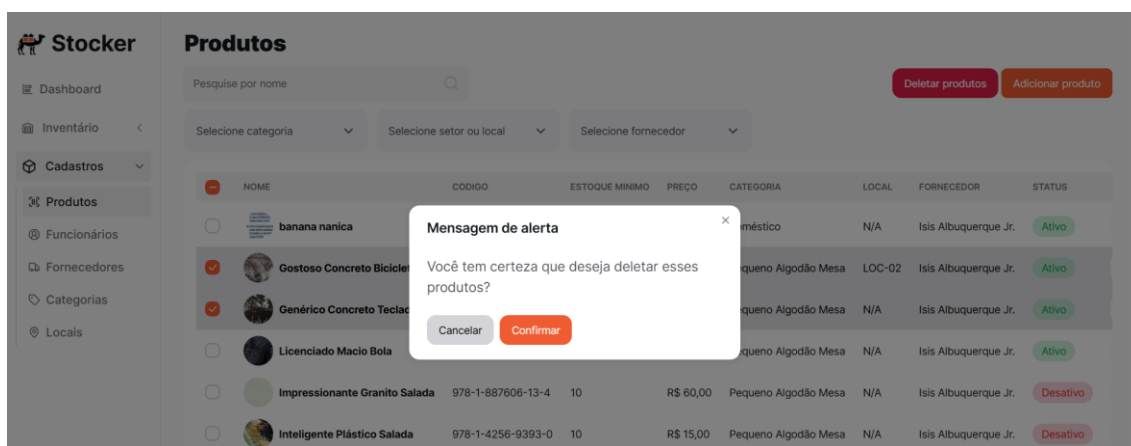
Stocker

Dashboard

Inventário

Cadastros

Produtos

Funcionários

Fornecedores

Categorias

Locais

Produtos

Pesquise por nome

Deletar produtos

Adicionar produto

Selecione categoria

Selecione setor ou local

Selecione fornecedor

| | NOME | CODIGO | ESTOQUE MINIMO | PREÇO | CATEGORIA | LOCAL | FORNECEDOR | STATUS |
|---|---|---|---|---|---|---|---|---|
| | banana nanica | | | | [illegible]méstico | N/A | Isis Albuquerque Jr. | Ativo |
| | Gostoso Concreto Biciclet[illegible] | | | | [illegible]equeno Algodão Mesa | LOC-02 | Isis Albuquerque Jr. | Ativo |
| | Genérico Concreto Teclad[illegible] | | | | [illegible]queno Algodão Mesa | N/A | Isis Albuquerque Jr. | Ativo |
| | Licenciado Macio Bola | | | | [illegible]queno Algodão Mesa | N/A | Isis Albuquerque Jr. | Ativo |
| | Impressionante Granito Salada | 978-1-887606-13-4 | 10 | R$ 60,00 | Pequeno Algodão Mesa | N/A | Isis Albuquerque Jr. | Desativo |
| | Inteligente Plástico Salada | 978-1-4256-9393-0 | 10 | R$ 15,00 | Pequeno Algodão Mesa | N/A | Isis Albuquerque Jr. | Desativo |

Mensagem de alerta

×

Você tem certeza que deseja deletar esses produtos?

Cancelar

Confirmar